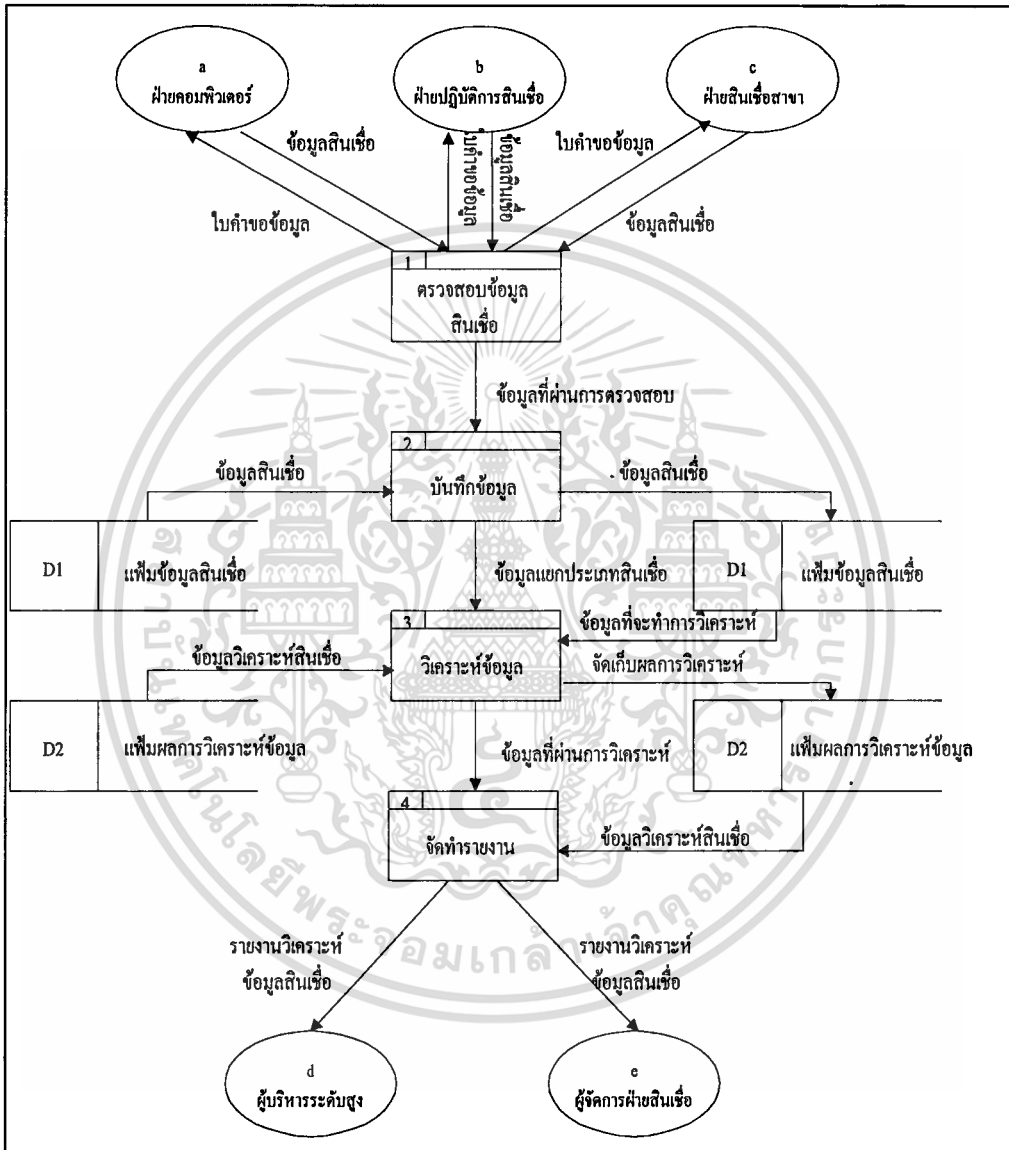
a
ฝ่ายคอมพิวเตอร์

b
ฝ่ายปฏิบัติการสินเชื่อ

c
ฝ่ายสินเชื่อสาขา

ข้อมูลสินเชื่อ

ใบคำขอข้อมูล

ใบคำขอข้อมูล

ข้อมูลสินเชื่อ

ใบคำขอข้อมูล

ข้อมูลสินเชื่อ

1
ตรวจสอบข้อมูลสินเชื่อ

ข้อมูลที่ผ่านการตรวจสอบ

2
บันทึกข้อมูล

ข้อมูลสินเชื่อ

ข้อมูลสินเชื่อ

D1 แฟ้มข้อมูลสินเชื่อ

D1 แฟ้มข้อมูลสินเชื่อ

ข้อมูลแยกประเภทสินเชื่อ

ข้อมูลที่จะทำการวิเคราะห์

3
วิเคราะห์ข้อมูล

ข้อมูลวิเคราะห์สินเชื่อ

จัดเก็บผลการวิเคราะห์

D2 แฟ้มผลการวิเคราะห์ข้อมูล

D2 แฟ้มผลการวิเคราะห์ข้อมูล

ข้อมูลที่ผ่านการวิเคราะห์

4
จัดทำรายงาน

ข้อมูลวิเคราะห์สินเชื่อ

รายงานวิเคราะห์ข้อมูลสินเชื่อ

รายงานวิเคราะห์ข้อมูลสินเชื่อ

d
ผู้บริหารระดับสูง

e
ผู้จัดการฝ่ายสินเชื่อ